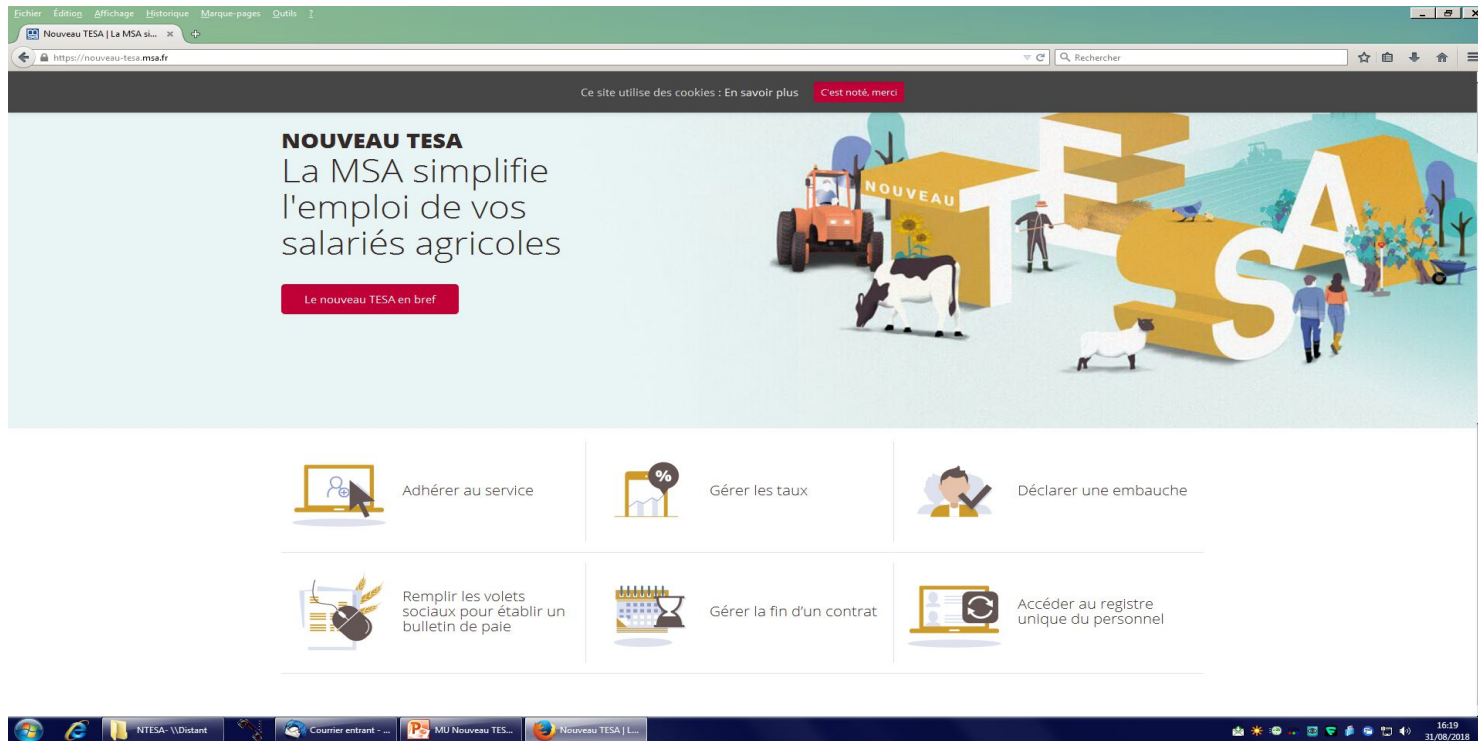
Fichier Édition Affichage Historique Marque-pages Outils ?

Nouveau TESA | La MSA si... ×

https://nouveau-tesa.msa.fr

Rechercher

Ce site utilise des cookies : En savoir plus C'est noté, merci

NOUVEAU TESA
La MSA simplifie l'emploi de vos salariés agricoles

Le nouveau TESA en bref

NOUVEAU

TESA

Adhérer au service

Gérer les taux

Déclarer une embauche

Remplir les volets sociaux pour établir un bulletin de paie

Gérer la fin d'un contrat

Accéder au registre unique du personnel

NTESA- \\Distant

Courrier entrant - ...

MU Nouveau TES...

Nouveau TESA | L...

16:19
31/08/2018